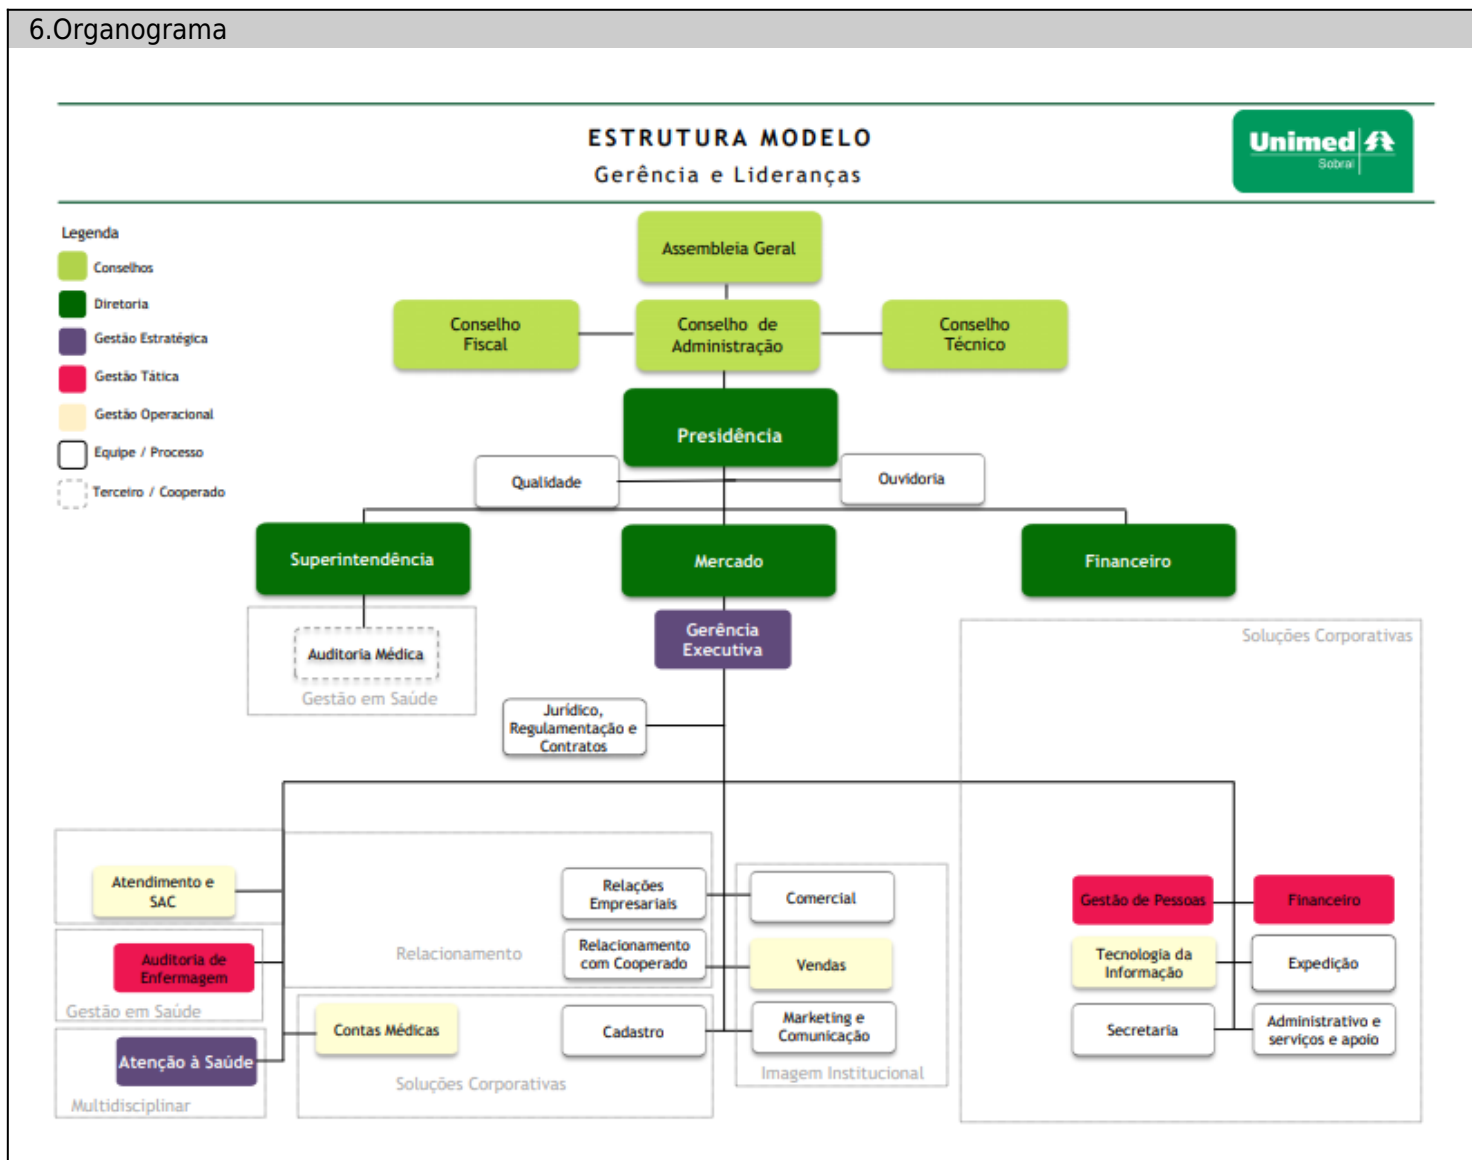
6.Organograma

ESTRUTURA MODELO
Gerência e Lideranças

Unimed
Sobral

Legenda
Conselhos
Diretoria
Gestão Estratégica
Gestão Tática
Gestão Operacional
Equipe / Processo
Terceiro / Cooperado

Assembleia Geral
Conselho Fiscal
Conselho de Administração
Conselho Técnico
Presidência
Qualidade
Ouvidoria
Superintendência
Mercado
Financeiro
Auditoria Médica
Gestão em Saúde
Gerência Executiva
Soluções Corporativas
Jurídico, Regulamentação e Contratos
Atendimento e SAC
Relações Empresariais
Comercial
Gestão de Pessoas
Financeiro
Relacionamento
Auditoria de Enfermagem
Relacionamento com Cooperado
Vendas
Tecnologia da Informação
Expedição
Gestão em Saúde
Contas Médicas
Cadastro
Marketing e Comunicação
Secretaria
Administrativo e serviços e apoio
Atenção à Saúde
Soluções Corporativas
Imagem Institucional
Multidisciplinar